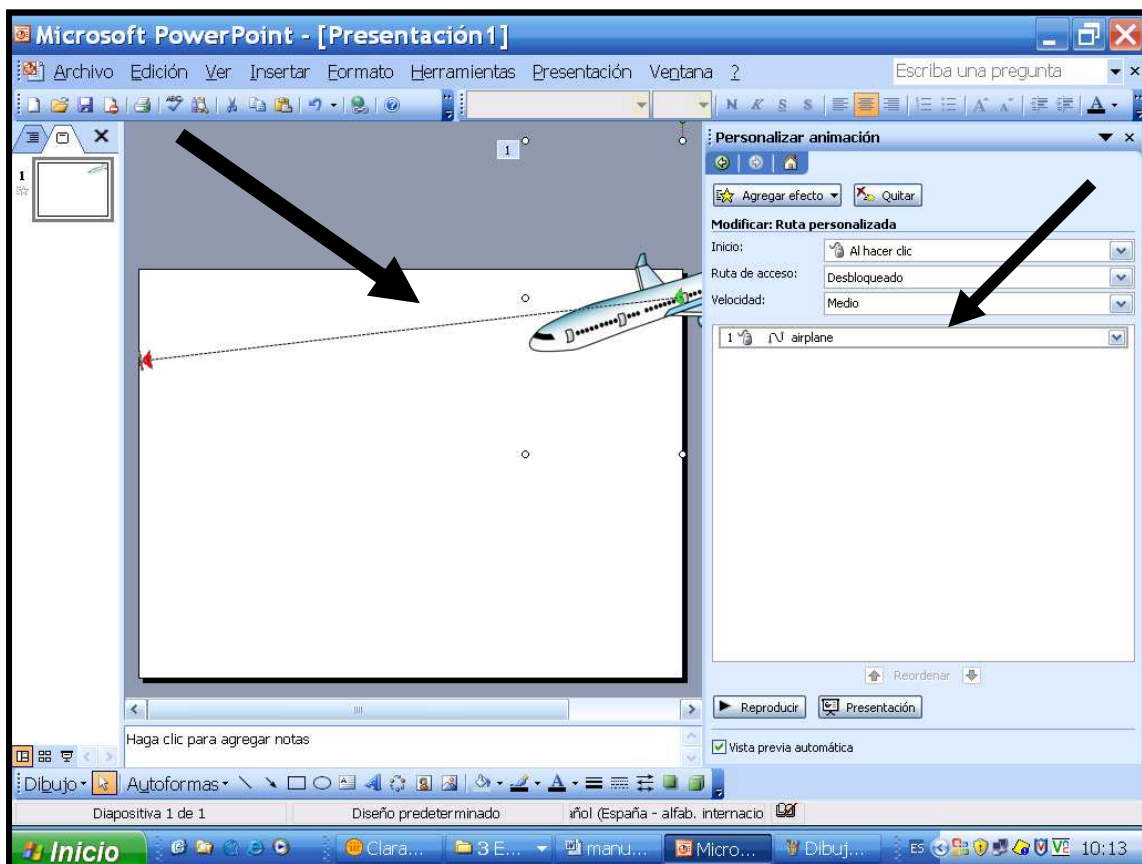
Microsoft PowerPoint - [Presentación1]

Archivo Edición Ver Insertar Formato Herramientas Presentación Ventana ?

Escriba una pregunta

N K S S

1

1

Personalizar animación

Agregar efecto Quitar

Modificar: Ruta personalizada

Inicio: Al hacer clic

Ruta de acceso: Desbloqueado

Velocidad: Medio

1 airplane

Reordenar

Reproducir Presentación

Vista previa automática

Haga clic para agregar notas

Dibujo Autoformas

Diapositiva 1 de 1 Diseño predeterminado añol (España - alfab. internacio

Inicio Clara... 3 E... manu... Micro... Dibuj... ES 10:13